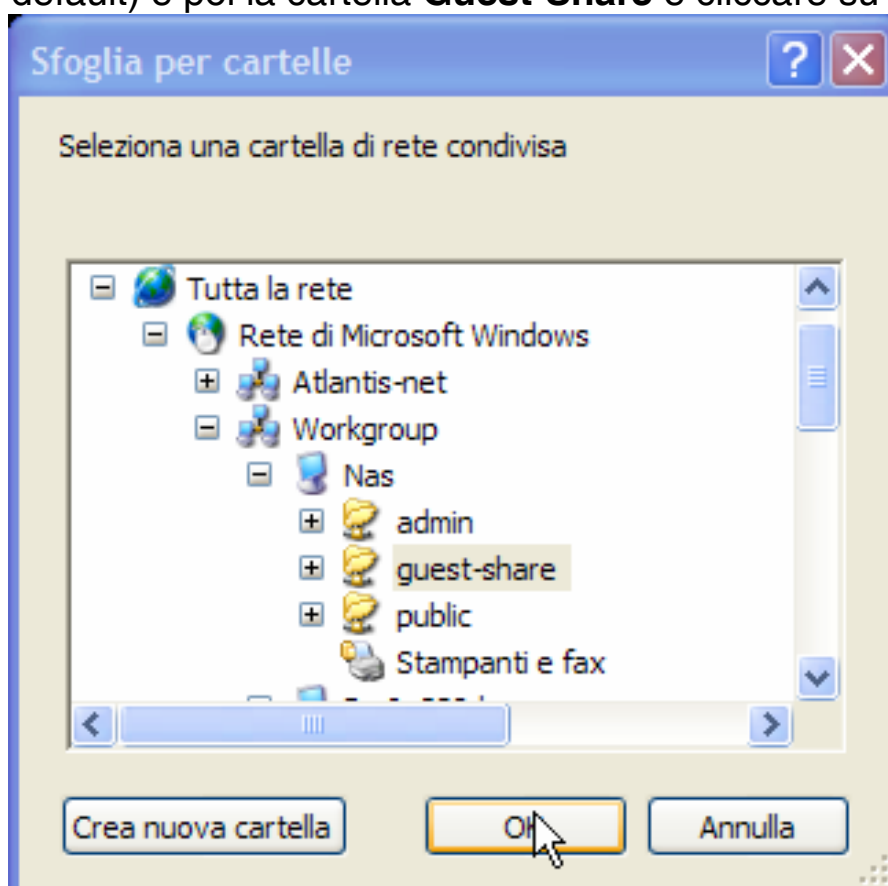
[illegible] e per la cartella Guest-Share e cliccare su

Sfoglia per cartelle

Seleziona una cartella di rete condivisa

Tutta la rete
Rete di Microsoft Windows
Atlantis-net
Workgroup
Nas
admin
guest-share
public
Stampanti e fax
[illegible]

Crea nuova cartella
OK
Annulla